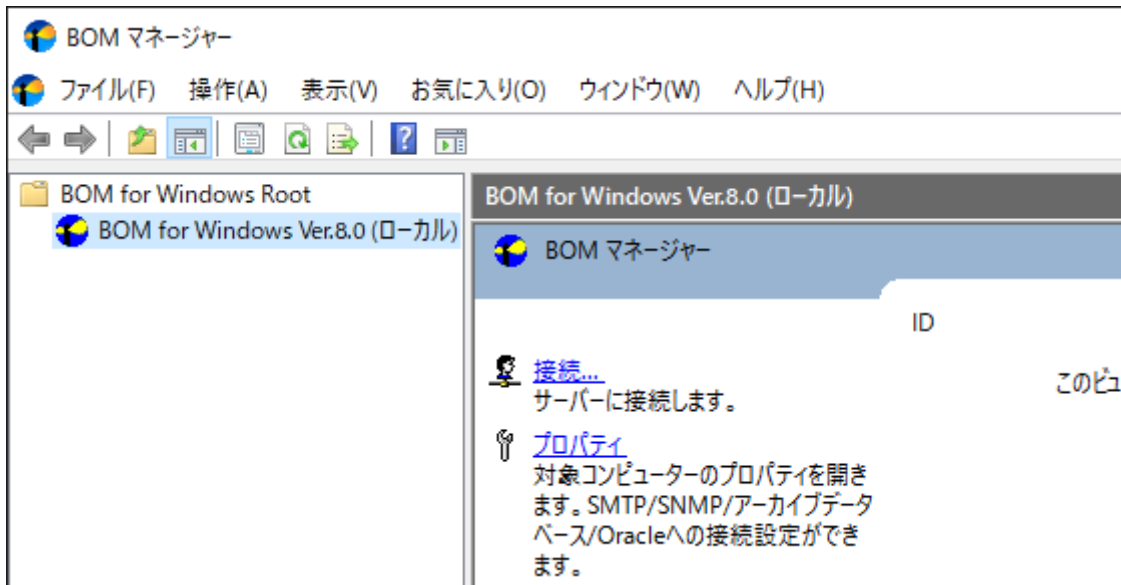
BOM マネージャー

ファイル(F) 操作(A) 表示(V) お気に入り(O) ウィンドウ(W) ヘルプ(H)

BOM for Windows Root
BOM for Windows Ver.8.0 (ローカル)

BOM for Windows Ver.8.0 (ローカル)

BOM マネージャー

ID

接続...
サーバーに接続します。

このピュ

プロパティ
対象コンピューターのプロパティを開きます。SMTP/SNMP/アーカイブデータベース/Oracleへの接続設定ができます。